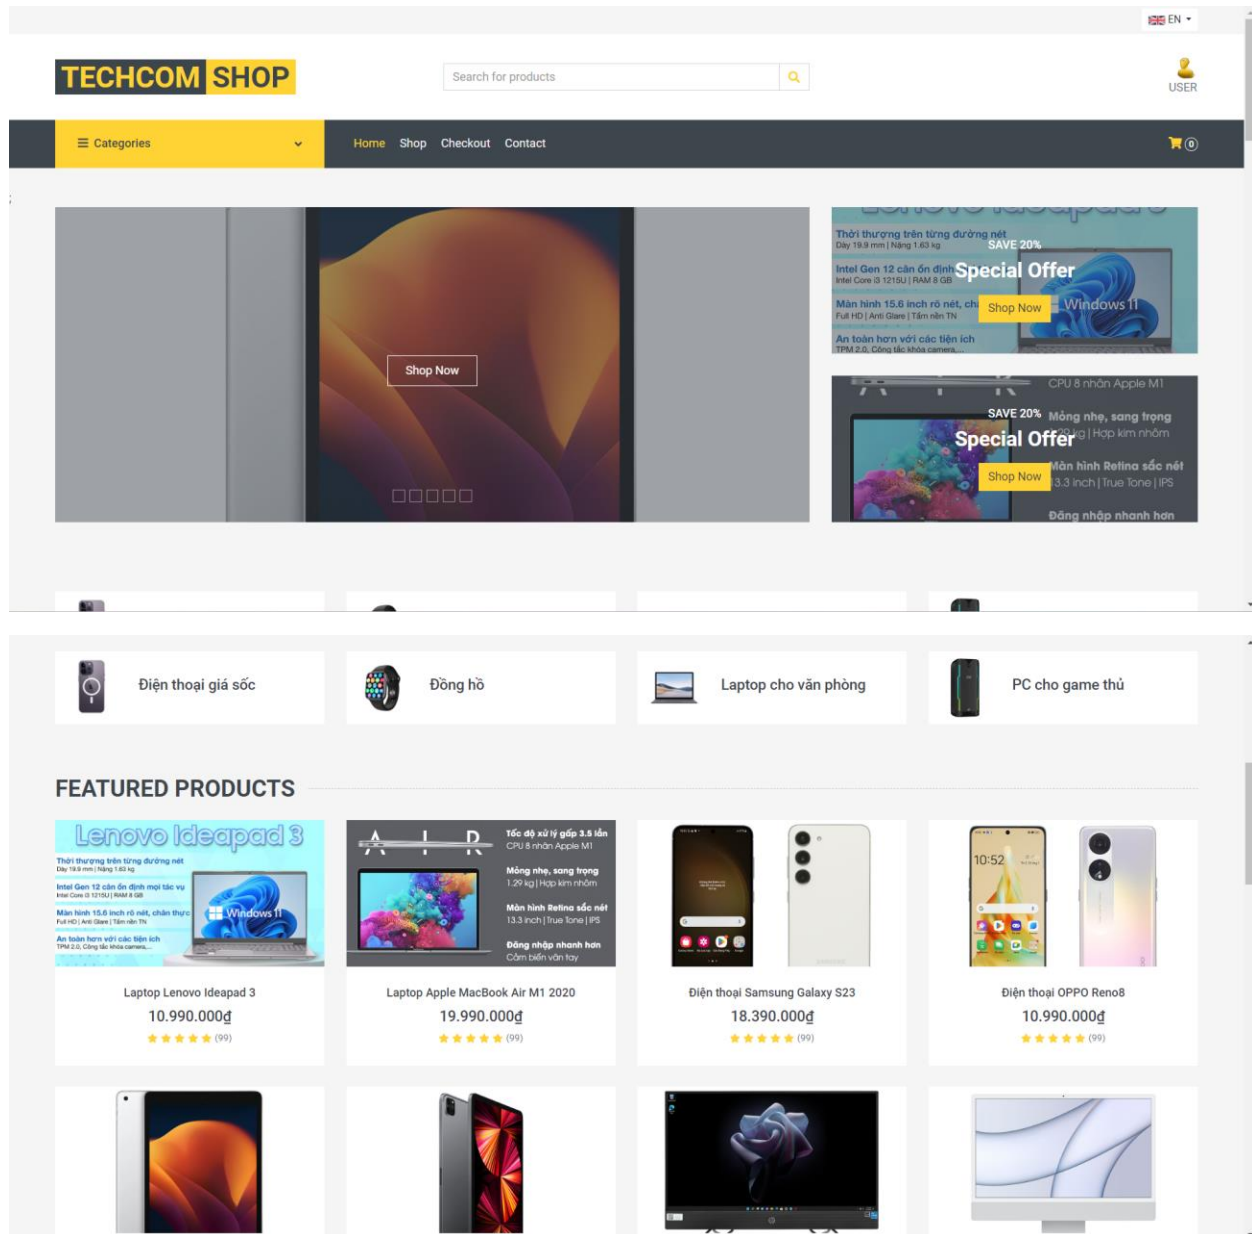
EN

TECHCOM SHOP

Search for products

USER

Categories

Home Shop Checkout Contact

0

Shop Now

Lenovo Ideapad 3
Thời thượng trên từng đường nét
Dày 19.9 mm | Nặng 1.63 kg
Intel Gen 12 cân ổn định
Intel Core i3 1215U | RAM 8 GB
Màn hình 15.6 inch rõ nét, chi
Full HD | Anti Glare | Tấm nền TN
An toàn hơn với các tiện ích
TPM 2.0, Công tắc khóa camera,...
Windows 11

SAVE 20%
Special Offer
Shop Now

CPU 8 nhân Apple M1
Mỏng nhẹ, sang trọng
1.29 kg | Hợp kim nhôm
Màn hình Retina sắc nét
13.3 inch | True Tone | IPS
Đăng nhập nhanh hơn

SAVE 20%
Special Offer
Shop Now

Điện thoại giá sốc

Đồng hồ

Laptop cho văn phòng

PC cho game thủ

FEATURED PRODUCTS

Lenovo Ideapad 3
Thời thượng trên từng đường nét
Dày 19.9 mm | Nặng 1.63 kg
Intel Gen 12 cân ổn định mọi tác vụ
Intel Core i3 1215U | RAM 8 GB
Màn hình 15.6 inch rõ nét, chân thực
Full HD | Anti Glare | Tấm nền TN
An toàn hơn với các tiện ích
TPM 2.0, Công tắc khóa camera,...
Windows 11

Laptop Lenovo Ideapad 3
10.990.000₫
(99)

AIR
Tốc độ xử lý gấp 3.5 lần
CPU 8 nhân Apple M1
Mỏng nhẹ, sang trọng
1.29 kg | Hợp kim nhôm
Màn hình Retina sắc nét
13.3 inch | True Tone | IPS
Đăng nhập nhanh hơn
Cảm biến vân tay

Laptop Apple MacBook Air M1 2020
19.990.000₫
(99)

Điện thoại Samsung Galaxy S23
18.390.000₫
(99)

10:52

Điện thoại OPPO Reno8
10.990.000₫
(99)